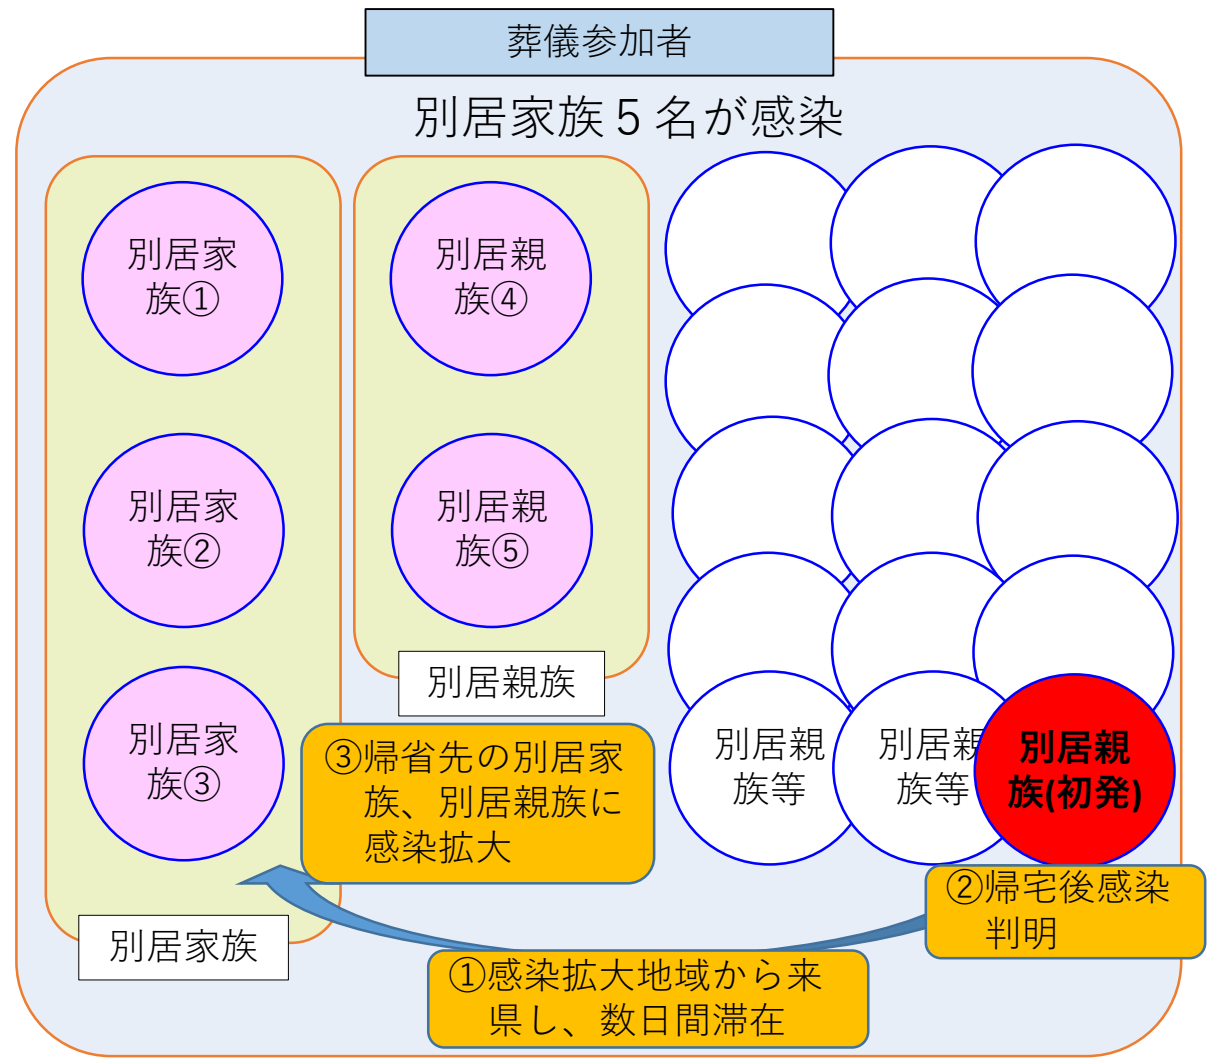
葬儀参加者

別居家族５名が感染

別居家族①

別居家族②

別居家族③

別居家族

別居親族④

別居親族⑤

別居親族

別居親族等

別居親族等

別居親族(初発)

③帰省先の別居家族、別居親族に感染拡大

②帰宅後感染判明

①感染拡大地域から来県し、数日間滞在